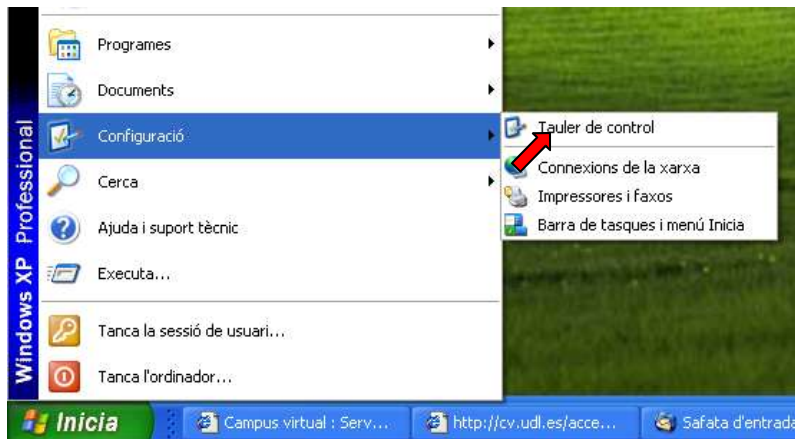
Windows XP Professional

Programes
Documents
Configuració
Cerca
Ajuda i suport tècnic
Executa...
Tanca la sessió de usuari...
Tanca l'ordinador...

Tauler de control
Connexions de la xarxa
Impressores i faxos
Barra de tasques i menú Inicia

Inicia
Campus virtual : Serv...
http://cv.udl.es/acce...
Safata d'entrada